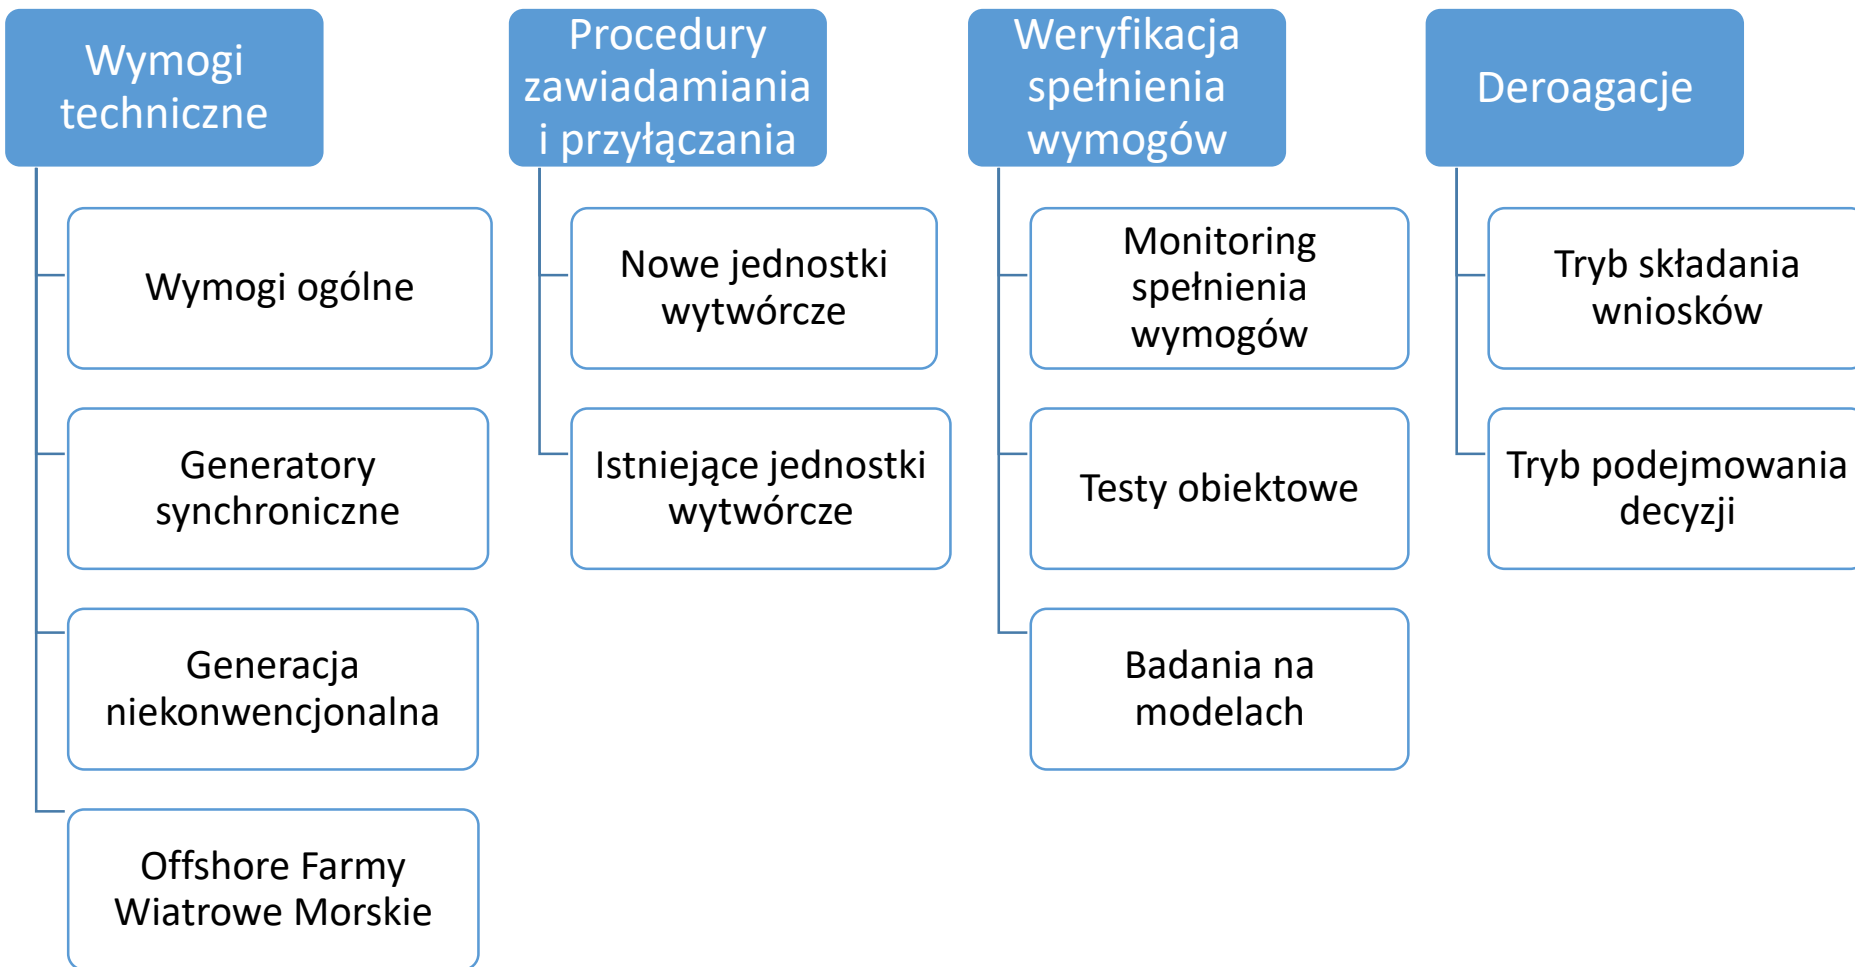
Wymogi techniczne

Wymogi ogólne

Generatory synchroniczne

Generacja niekonwencjonalna

Offshore Farmy Wiatrowe Morskie

Procedury zawiadamiania i przyłączania

Nowe jednostki wytwórcze

Istniejące jednostki wytwórcze

Weryfikacja spełnienia wymogów

Monitoring spełnienia wymogów

Testy obiektowe

Badania na modelach

Deroagacje

Tryb składania wniosków

Tryb podejmowania decyzji